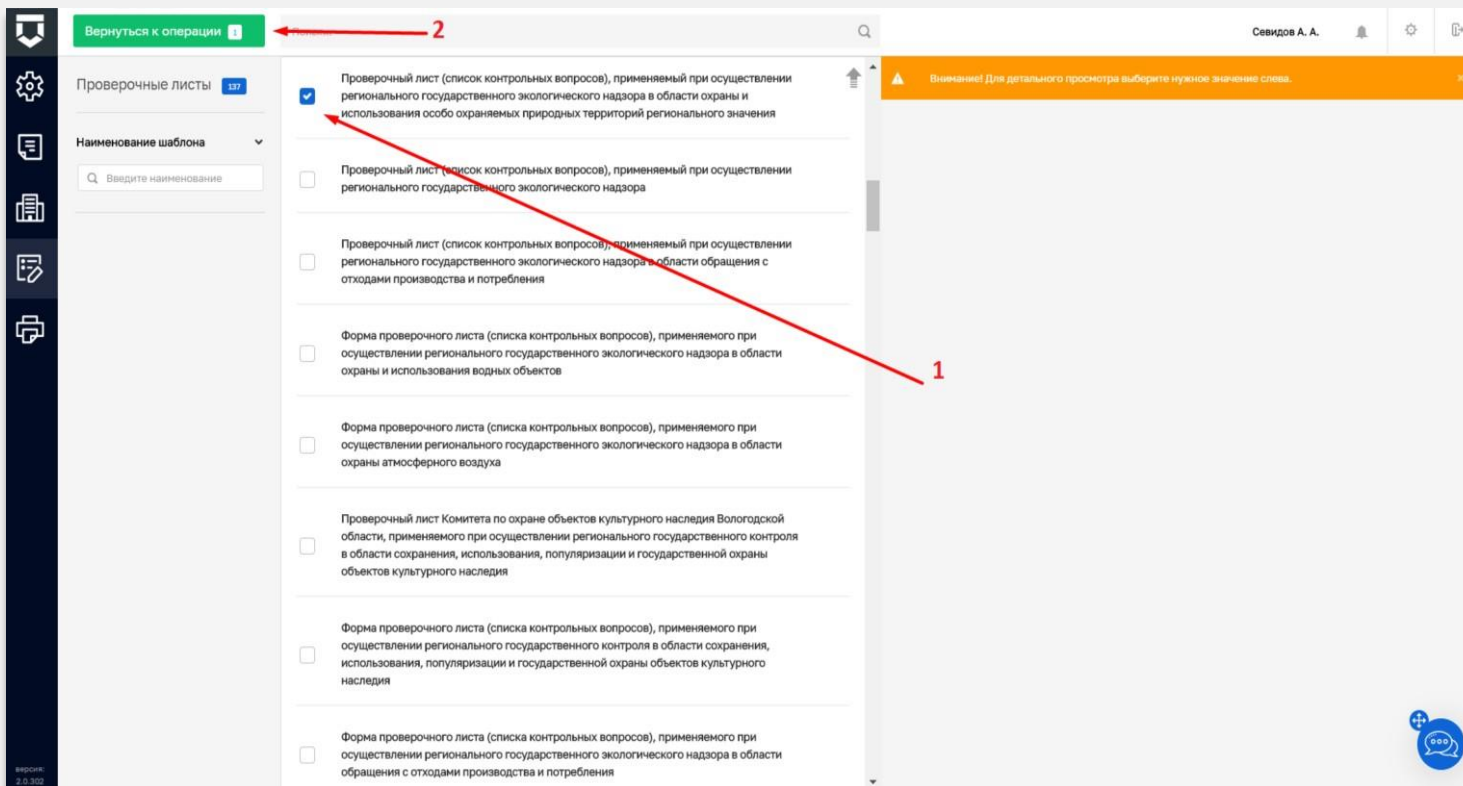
Вернуться к операции 1

2

Севидов А. А.

Проверочные листы 137

Наименование шаблона

Введите наименование

Проверочный лист (список контрольных вопросов), применяемый при осуществлении регионального государственного экологического надзора в области охраны и использования особо охраняемых природных территорий регионального значения

Проверочный лист (список контрольных вопросов), применяемый при осуществлении регионального государственного экологического надзора

Проверочный лист (список контрольных вопросов), применяемый при осуществлении регионального государственного экологического надзора в области обращения с отходами производства и потребления

Форма проверочного листа (списка контрольных вопросов), применяемого при осуществлении регионального государственного экологического надзора в области охраны и использования водных объектов

Форма проверочного листа (списка контрольных вопросов), применяемого при осуществлении регионального государственного экологического надзора в области охраны атмосферного воздуха

Проверочный лист Комитета по охране объектов культурного наследия Вологодской области, применяемого при осуществлении регионального государственного контроля в области сохранения, использования, популяризации и государственной охраны объектов культурного наследия

Форма проверочного листа (списка контрольных вопросов), применяемого при осуществлении регионального государственного контроля в области сохранения, использования, популяризации и государственной охраны объектов культурного наследия

Форма проверочного листа (списка контрольных вопросов), применяемого при осуществлении регионального государственного экологического надзора в области обращения с отходами производства и потребления

1

Внимание! Для детального просмотра выберите нужное значение слева.

версия: 2.0.302